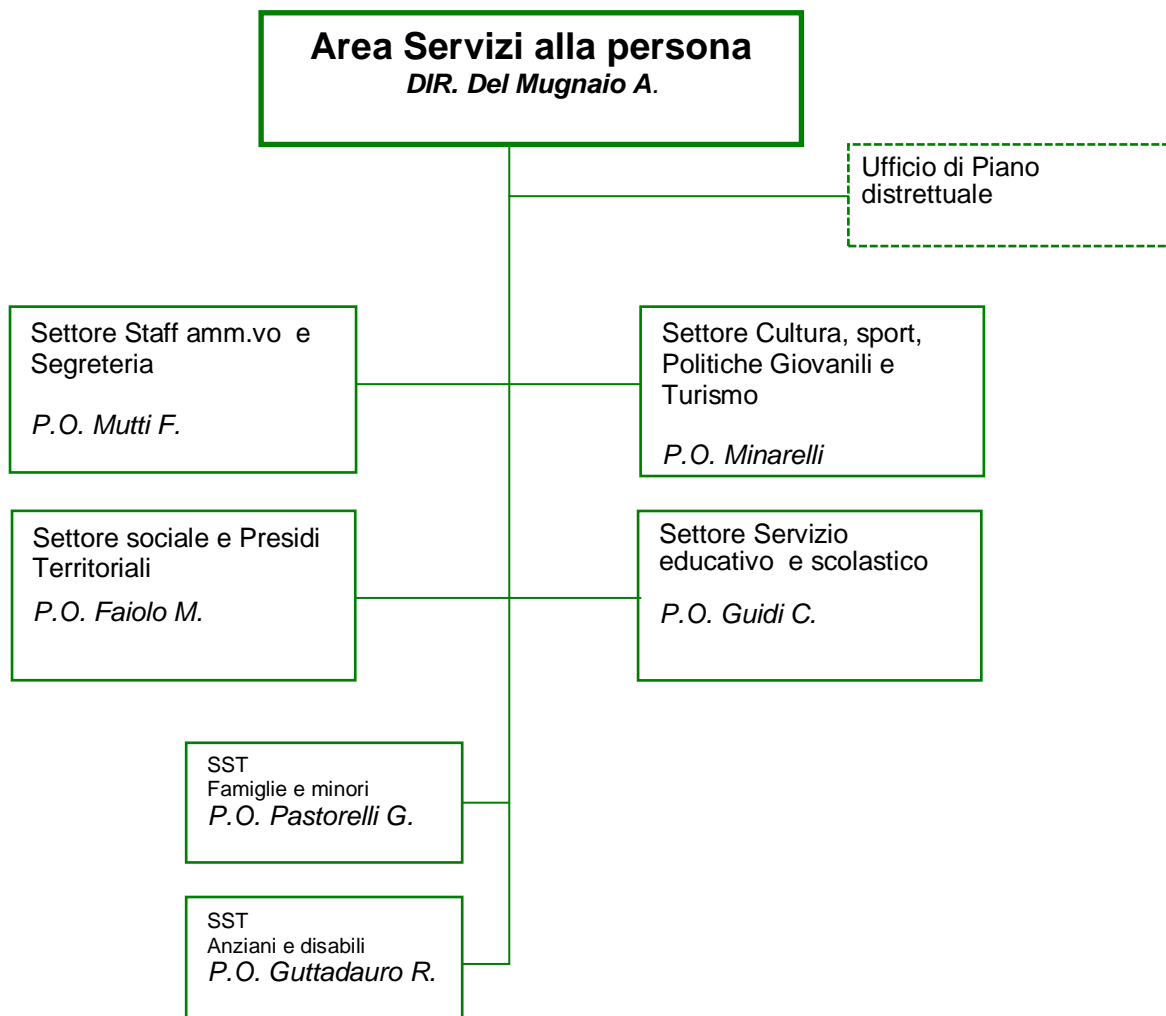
Area Servizi alla persona
DIR. Del Mugnaio A.

Ufficio di Piano distrettuale

Settore Staff amm.vo e Segreteria

P.O. Mutti F.

Settore Cultura, sport, Politiche Giovanili e Turismo

P.O. Minarelli

Settore sociale e Presidi Territoriali

P.O. Faiolo M.

Settore Servizio educativo e scolastico

P.O. Guidi C.

SST
Famiglie e minori
P.O. Pastorelli G.

SST
Anziani e disabili
P.O. Guttadauro R.